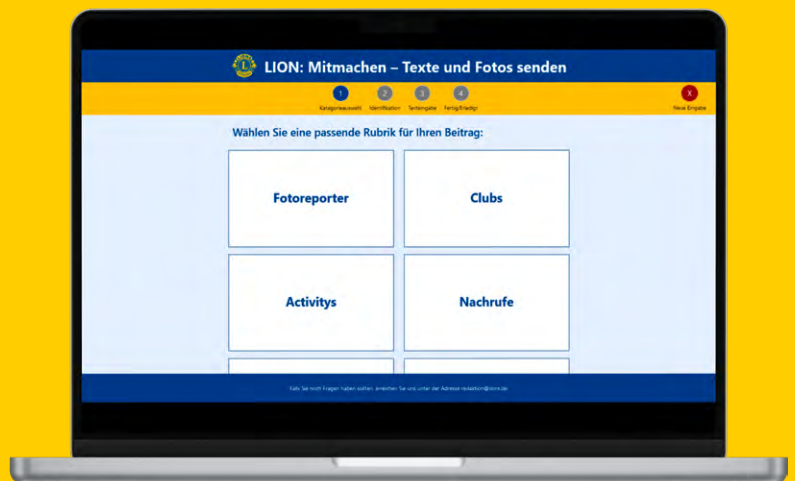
LION: Mitmachen – Texte und Fotos senden

1 Kategorieauswahl
2 Identifikation
3 Texteingabe
4 Fertig/Erledigt

X Neue Eingabe

Wählen Sie eine passende Rubrik für Ihren Beitrag:

Fotoreporter

Clubs

Activitys

Nachrufe

Falls Sie noch Fragen haben sollten, erreichen Sie uns unter der Adresse redaktion@lions.de